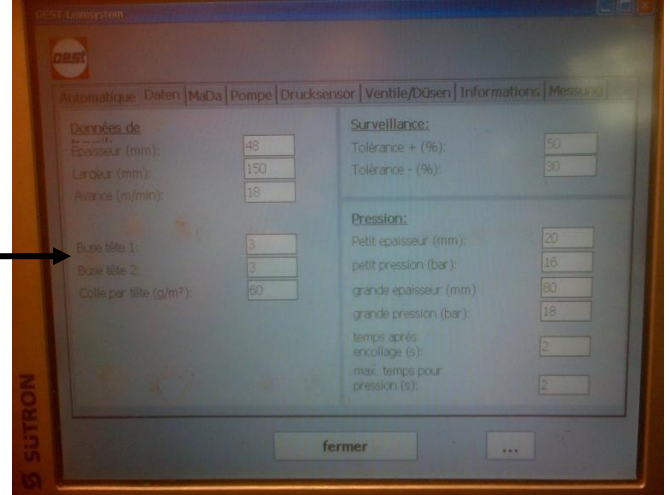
OEST Leimsystem

OEST

Automatique | Daten | MaDa | Pompe | Drucksensor | Ventile/Düsen | Informations | Messung

Données de travail:
Epaisseur (mm): 48
Largeur (mm): 150
Avance (m/min): 18

Buse tête 1: 3
Buse tête 2: 3
Colle par tête (g/m²): 60

Surveillance:
Tolérance + (%): 50
Tolérance - (%): 30

Pression:
Petit epaisseur (mm): 20
petit pression (bar): 16
grande epaisseur (mm): 80
grande pression (bar): 18
temps après encollage (s): 2
max. temps pour pression (s): 2

fermer
...

SÜTRON